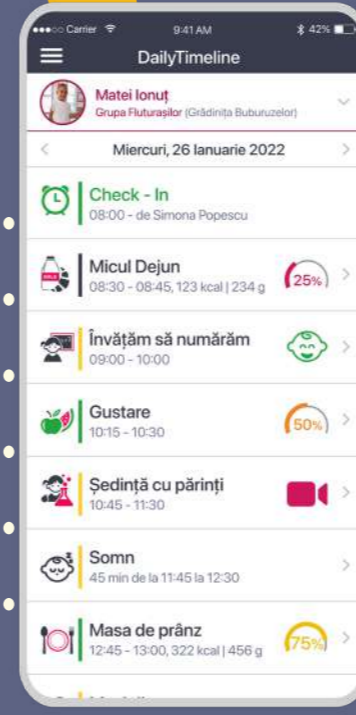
Carrier 9:41 AM 42%

DailyTimeline

Matei Ionuț
Grupa Fluturașilor (Grădinița Buburuzelor)

Miercuri, 26 Ianuarie 2022

Check - In
08:00 - de Simona Popescu

Micul Dejun
08:30 - 08:45, 123 kcal | 234 g
25%

Învățăm să numărăm
09:00 - 10:00

Gustare
10:15 - 10:30
50%

Ședință cu părinți
10:45 - 11:30

Somn
45 min de la 11:45 la 12:30

Masa de prânz
12:45 - 13:00, 322 kcal | 456 g
75%